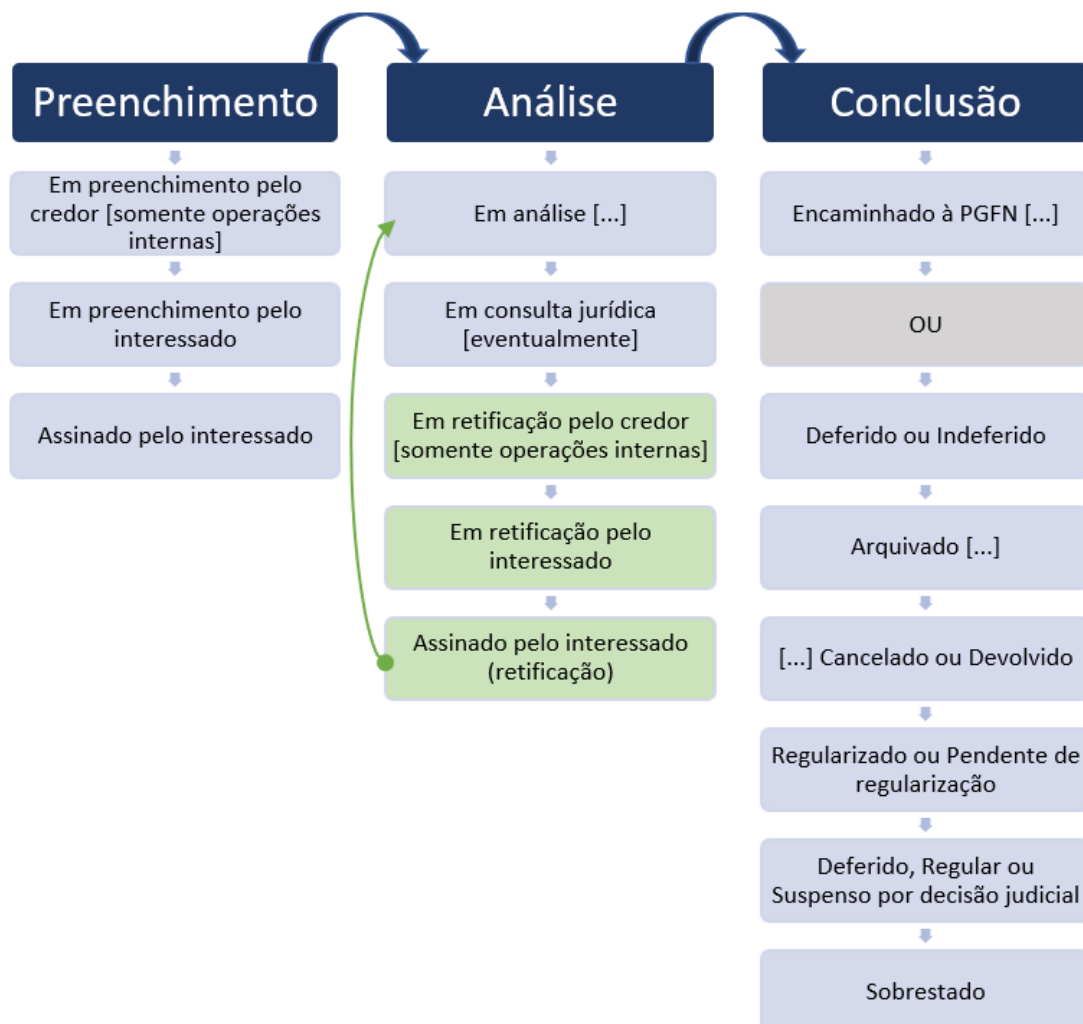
Preenchimento

Em preenchimento pelo credor [somente operações internas]

Em preenchimento pelo interessado

Assinado pelo interessado

Análise

Em análise [...]

Em consulta jurídica [eventualmente]

Em retificação pelo credor [somente operações internas]

Em retificação pelo interessado

Assinado pelo interessado (retificação)

Conclusão

Encaminhado à PGFN [...]

OU

Deferido ou Indeferido

Arquivado [...]

[...] Cancelado ou Devolvido

Regularizado ou Pendente de regularização

Deferido, Regular ou Suspenso por decisão judicial

Sobrestado